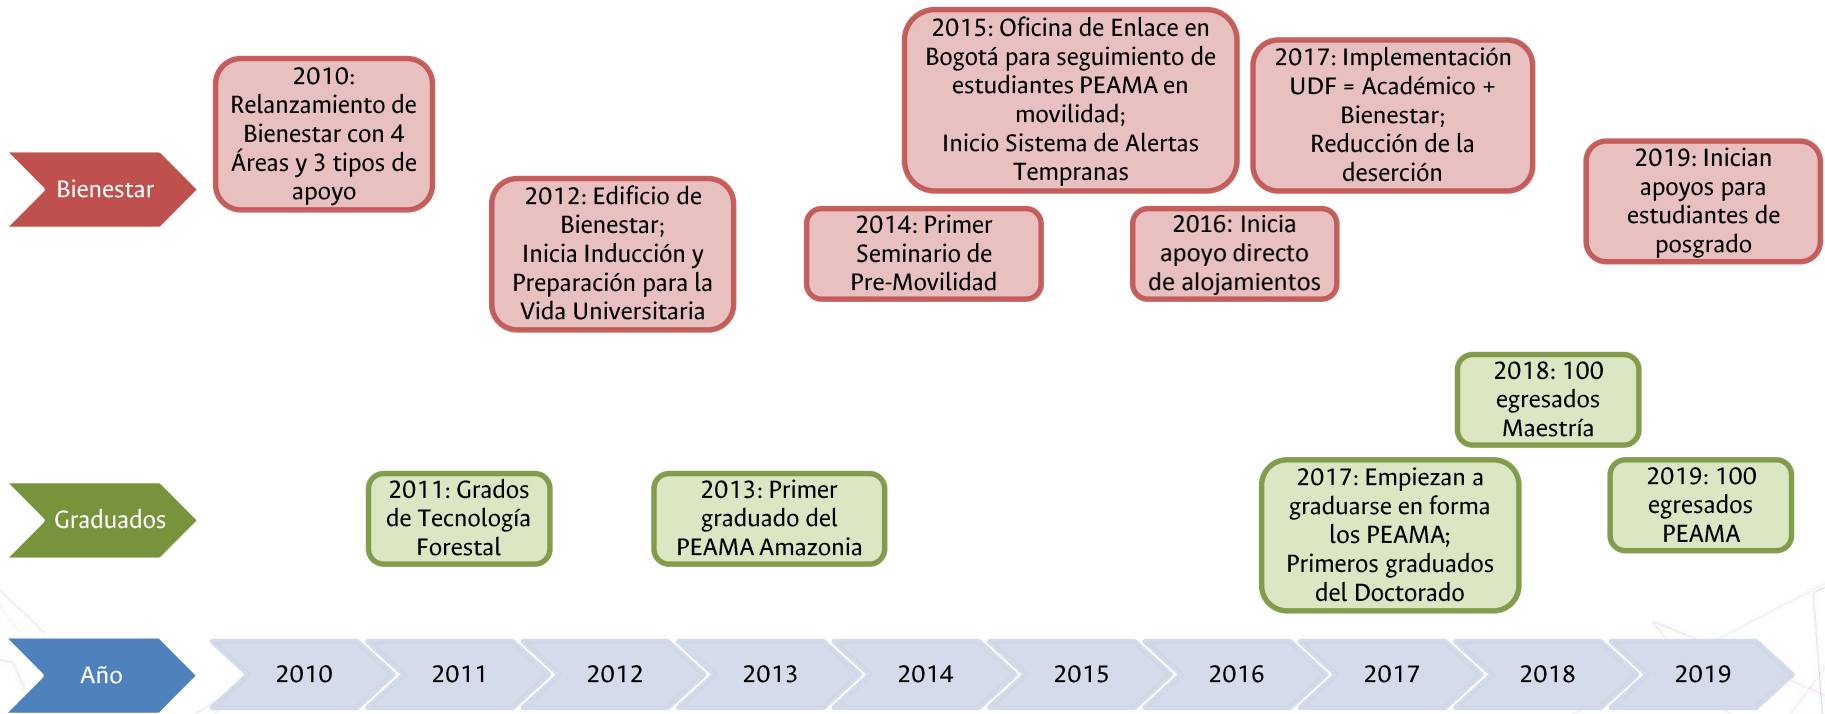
Bienestar

2010: Relanzamiento de Bienestar con 4 Áreas y 3 tipos de apoyo

2012: Edificio de Bienestar; Inicia Inducción y Preparación para la Vida Universitaria

2014: Primer Seminario de Pre-Movilidad

2015: Oficina de Enlace en Bogotá para seguimiento de estudiantes PEAMA en movilidad; Inicio Sistema de Alertas Tempranas

2016: Inicia apoyo directo de alojamientos

2017: Implementación UDF = Académico + Bienestar; Reducción de la deserción

2019: Inician apoyos para estudiantes de posgrado

Graduados

2011: Grados de Tecnología Forestal

2013: Primer graduado del PEAMA Amazonia

2017: Empiezan a graduarse en forma los PEAMA; Primeros graduados del Doctorado

2018: 100 egresados Maestría

2019: 100 egresados PEAMA

Año

| 2010 | 2011 | 2012 | 2013 | 2014 | 2015 | 2016 | 2017 | 2018 | 2019 |
|---|---|---|---|---|---|---|---|---|---|